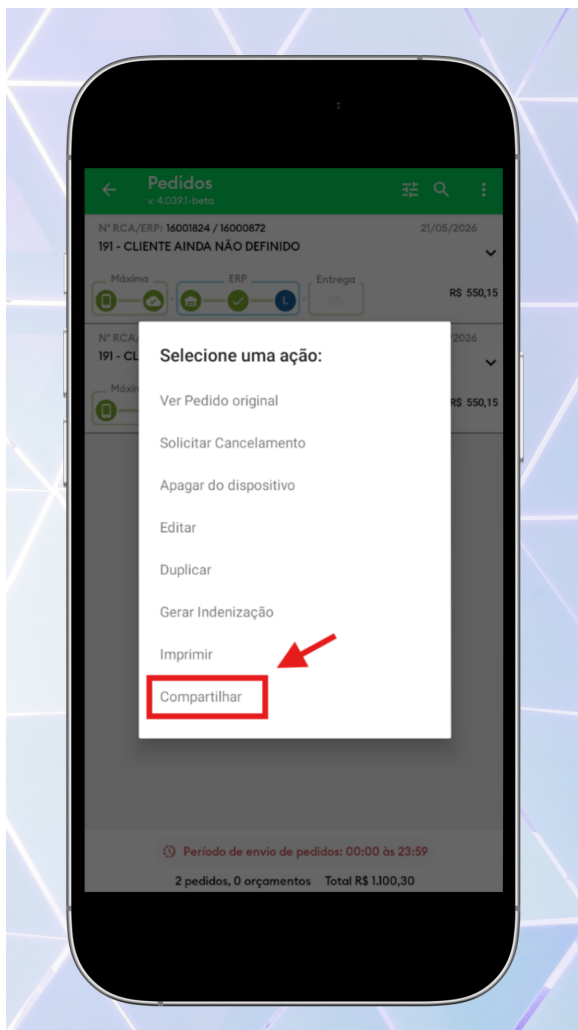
Pedidos
v. 4.039.1-beta

Nº RCA/ERP: 16001824 / 16000872
21/05/2026
191 - CLIENTE AINDA NÃO DEFINIDO

Máxima
ERP
Entrega
L
R$ 550,15

Nº RCA
/2026
191 - CL
Máxim
R$ 550,15

Selecione uma ação:

Ver Pedido original

Solicitar Cancelamento

Apagar do dispositivo

Editar

Duplicar

Gerar Indenização

Imprimir

Compartilhar

Período de envio de pedidos: 00:00 às 23:59

2 pedidos, 0 orçamentos Total R$ 1.100,30